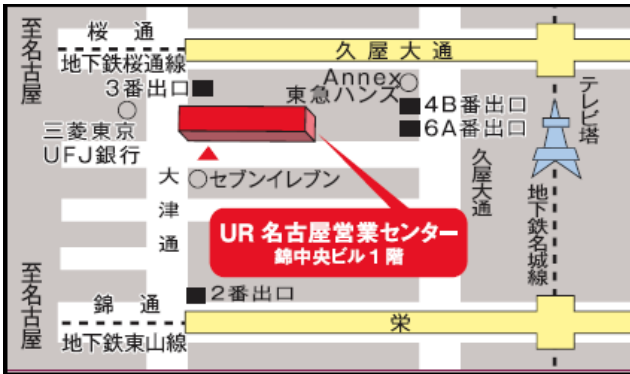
至名古屋

桜通

地下鉄桜通線

3番出口

三菱東京UFJ銀行

久屋大通

Annex

東急ハンズ

4B番出口

6A番出口

テレビ塔

大津通

セブンイレブン

久屋大通

地下鉄名城線

UR 名古屋営業センター
錦中央ビル1階

至名古屋

錦通

2番出口

栄

地下鉄東山線